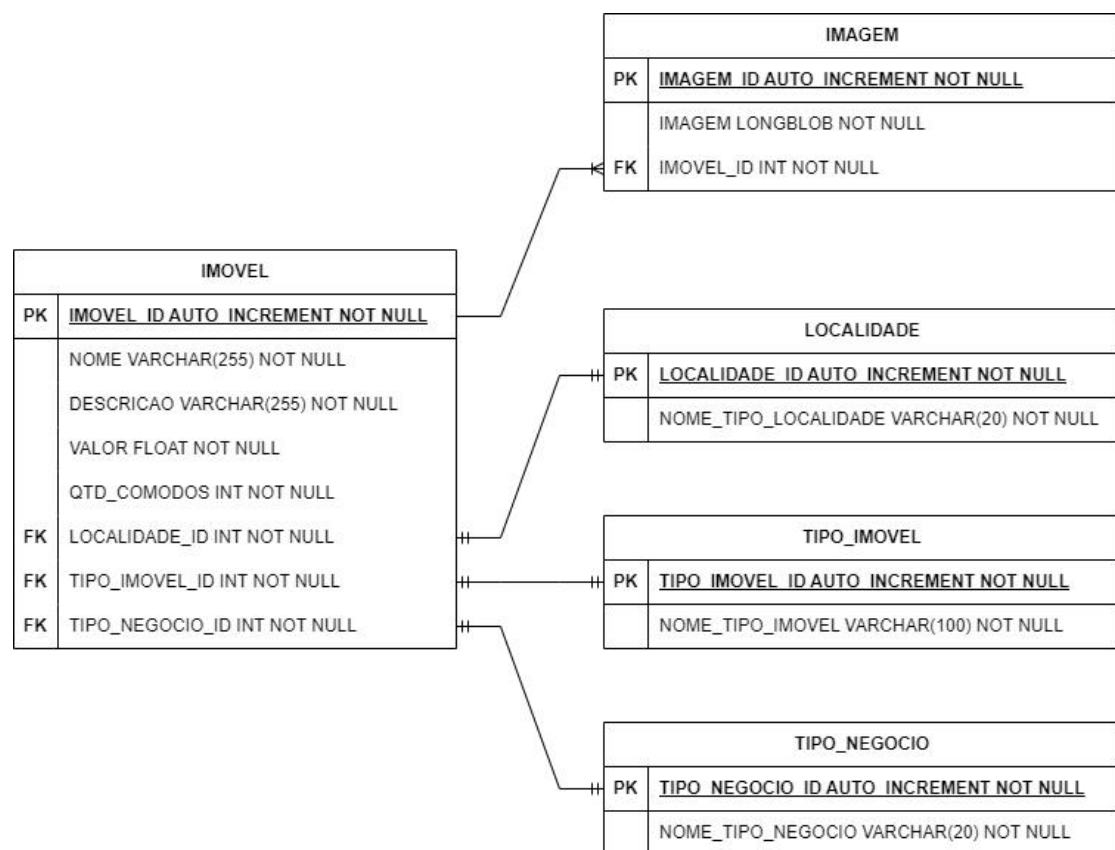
IMAGEM

| PK | IMAGEM_ID AUTO_INCREMENT NOT NULL |
|---|---|
| | IMAGEM LONGBLOB NOT NULL |
| FK | IMOVEL_ID INT NOT NULL |

IMOVEL

| PK | IMOVEL_ID AUTO_INCREMENT NOT NULL |
|---|---|
| | NOME VARCHAR(255) NOT NULL |
| | DESCRICAO VARCHAR(255) NOT NULL |
| | VALOR FLOAT NOT NULL |
| | QTD_COMODOS INT NOT NULL |
| FK | LOCALIDADE_ID INT NOT NULL |
| FK | TIPO_IMOVEL_ID INT NOT NULL |
| FK | TIPO_NEGOCIO_ID INT NOT NULL |

LOCALIDADE

| PK | LOCALIDADE_ID AUTO_INCREMENT NOT NULL |
|---|---|
| | NOME_TIPO_LOCALIDADE VARCHAR(20) NOT NULL |

TIPO_IMOVEL

| PK | TIPO_IMOVEL_ID AUTO_INCREMENT NOT NULL |
|---|---|
| | NOME_TIPO_IMOVEL VARCHAR(100) NOT NULL |

TIPO_NEGOCIO

| PK | TIPO_NEGOCIO_ID AUTO_INCREMENT NOT NULL |
|---|---|
| | NOME_TIPO_NEGOCIO VARCHAR(20) NOT NULL |